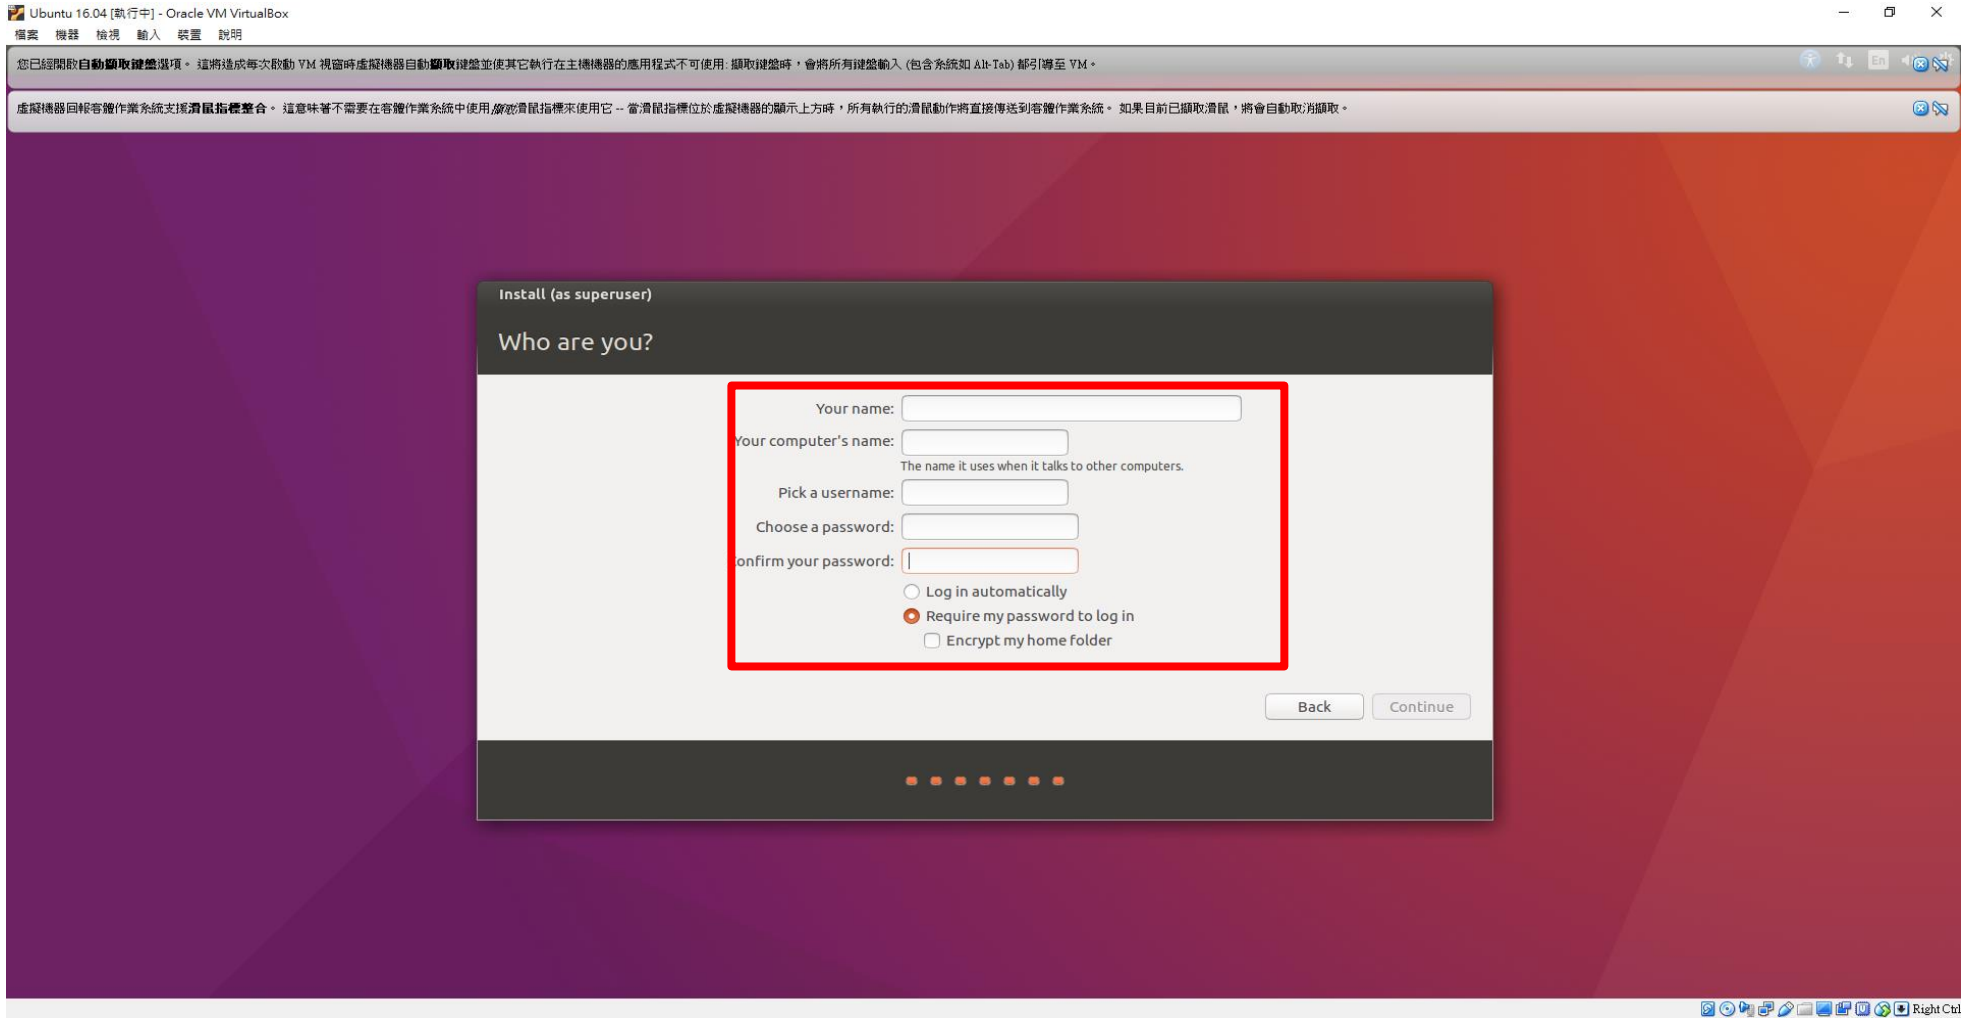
Ubuntu 16.04 [執行中] - Oracle VM VirtualBox

檔案 機器 檢視 輸入 裝置 說明

您已經開啟自動擷取鍵盤選項。 這將造成每次啟動 VM 視窗時虛擬機器自動擷取鍵盤並使其它執行在主機機器的應用程式不可使用: 擷取鍵盤時，會將所有鍵盤輸入 (包含系統如 Alt-Tab) 都引導至 VM。

En

虛擬機器回報客體作業系統支援滑鼠指標整合。 這意味著不需要在客體作業系統中使用擷取滑鼠指標來使用它 -- 當滑鼠指標位於虛擬機器的顯示上方時，所有執行的滑鼠動作將直接傳送到客體作業系統。 如果目前已擷取滑鼠，將會自動取消擷取。

Install (as superuser)

Who are you?

Your name:

Your computer's name:

The name it uses when it talks to other computers.

Pick a username:

Choose a password:

onfirm your password:

Log in automatically

Require my password to log in

Encrypt my home folder

Back

Continue

Right Ctrl